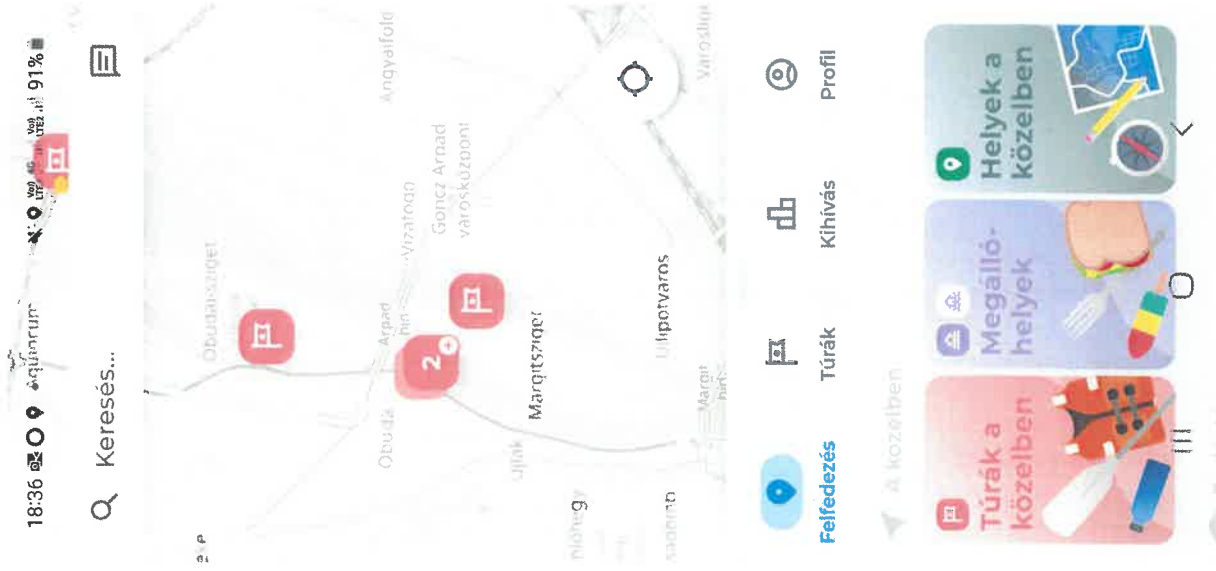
18:36 aquarum 91%

Keresés...

Óbudai-sziget

Angyalföld

Árpád híd

Váci út

Göncz Árpád városközpont

Óbuda

Margitsziget

Újpalota

Újlak

Margit híd

Városliget

2

Felfedezés

Túrák

Kihívás

Profil

A közelben

Túrák a közelben

Megálló-helyek

Helyek a közelben